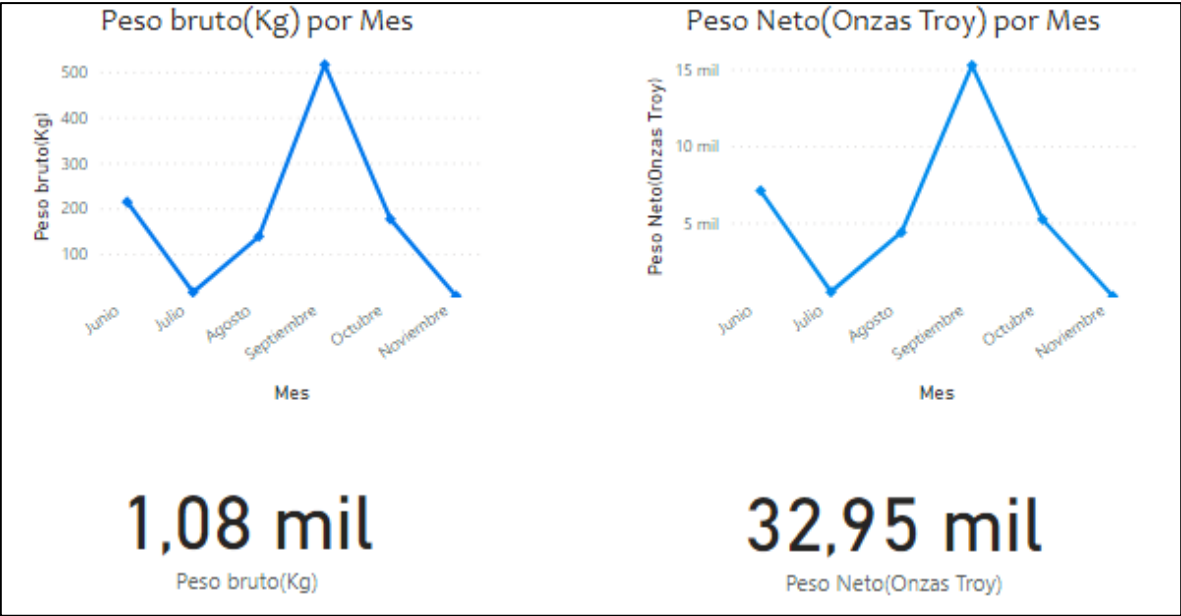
Peso bruto(Kg) por Mes

Peso bruto(Kg)

500
400
300
200
100

Junio
Julio
Agosto
Septiembre
Octubre
Noviembre

Mes

1,08 mil
Peso bruto(Kg)

Peso Neto(Onzas Troy) por Mes

Peso Neto(Onzas Troy)

15 mil
10 mil
5 mil

Junio
Julio
Agosto
Septiembre
Octubre
Noviembre

Mes

32,95 mil
Peso Neto(Onzas Troy)